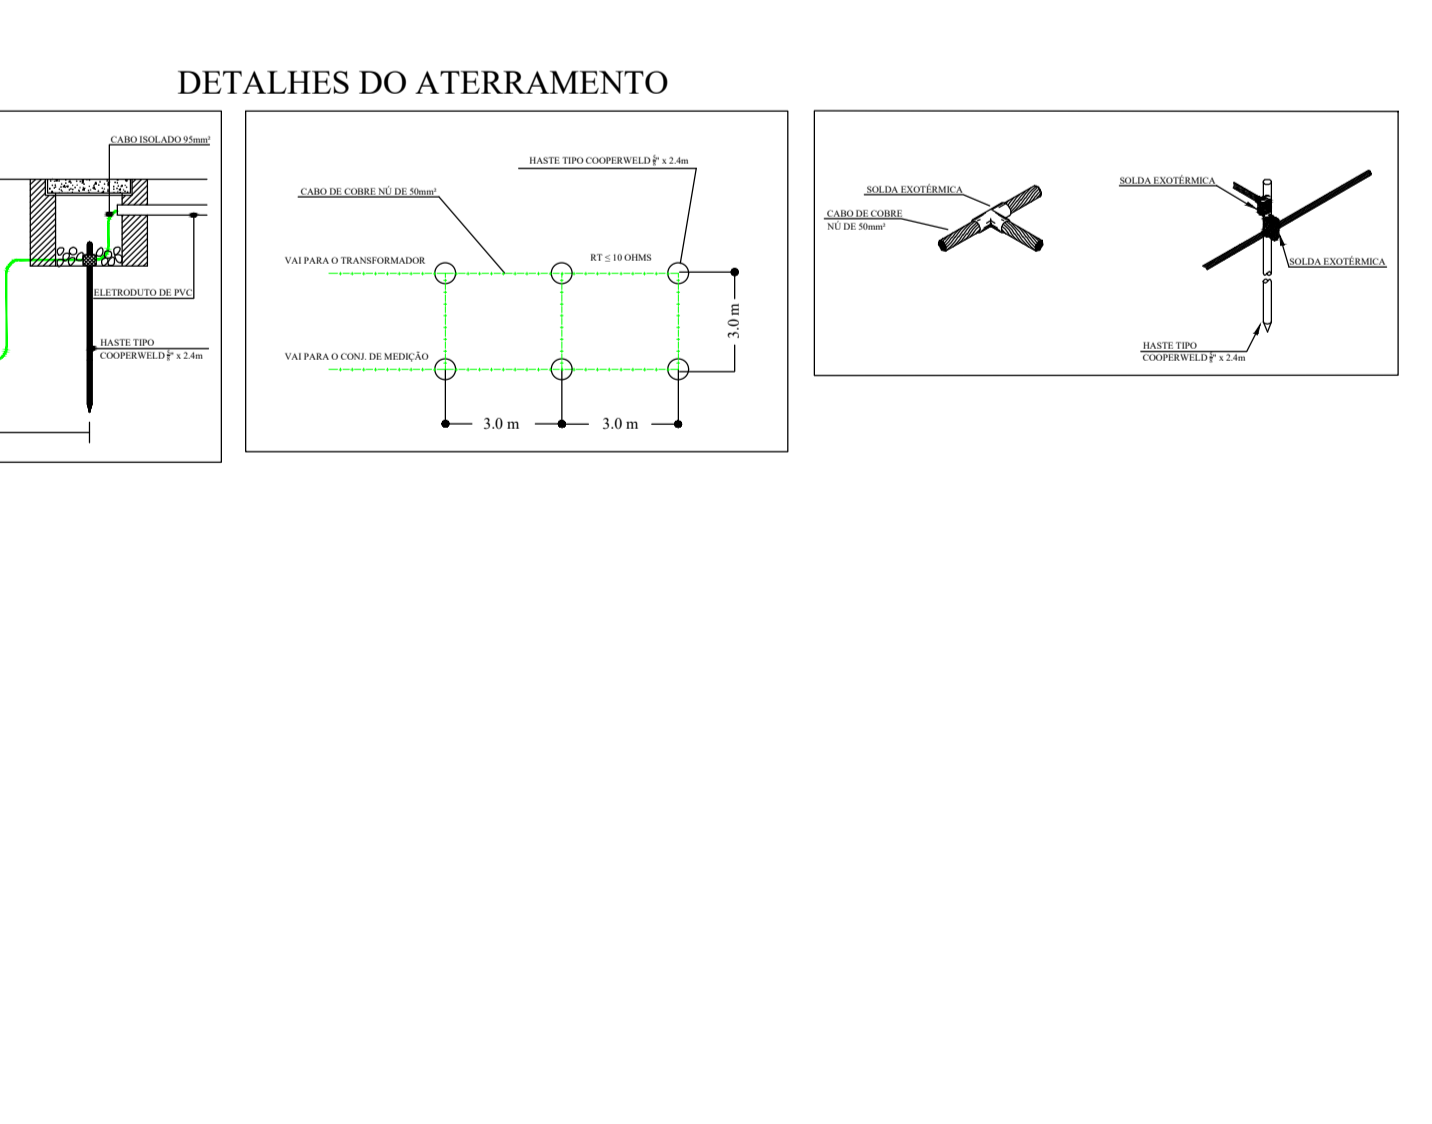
DETALHES DO ATERRAMENTO

CABO ISOLADO 95mm²

ELETRODUTO DE PVC

HASTE TIPO
COOPERWELD $\frac{5}{8}$" x 2.4m

HASTE TIPO COOPERWELD $\frac{5}{8}$" x 2.4m

CABO DE COBRE NÚ DE 50mm²

VAI PARA O TRANSFORMADOR

RT ≤ 10 OHMS

VAI PARA O CONJ. DE MEDIÇÃO

3.0 m

3.0 m

3.0 m

SOLDA EXOTÉRMICA

CABO DE COBRE
NÚ DE 50mm²

SOLDA EXOTÉRMICA

SOLDA EXOTÉRMICA

HASTE TIPO
COOPERWELD $\frac{5}{8}$" x 2.4m